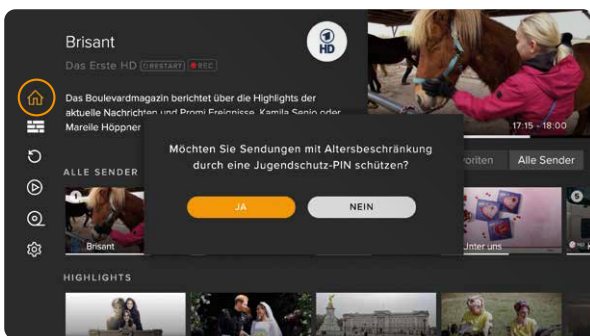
Brisant
Das Erste HD RESTART REC

1 HD

Das Boulevardmagazin berichtet über die Highlights der aktuelle Nachrichten und Promi Ereignisse. Kamila Senjo oder Mareile Höppner

17:15 - 18:00

ALLE SENDER

oriten Alle Sender

Möchten Sie Sendungen mit Altersbeschränkung durch eine Jugendschutz-PIN schützen?

JA NEIN

Brisant

Unter uns

HIGHLIGHTS